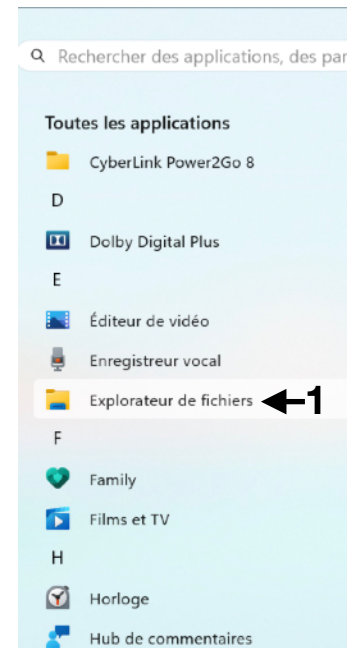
Rechercher des applications, des par

Toutes les applications

CyberLink Power2Go 8

D

Dolby Digital Plus

E

Éditeur de vidéo

Enregistreur vocal

Explorateur de fichiers

1

F

Family

Films et TV

H

Horloge

Hub de commentaires